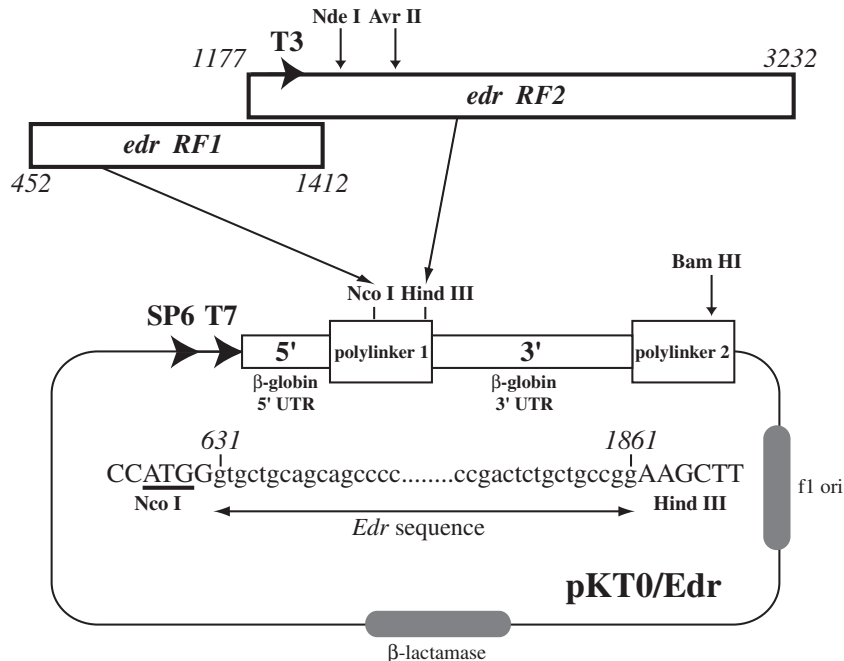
Nde I Avr II

T3

1177

3232

*edr RF2*

*edr RF1*

452

1412

Bam HI

Nco I Hind III

SP6 T7

5'

polylinker 1

3'

polylinker 2

β-globin 5' UTR

β-globin 3' UTR

631

1861

CCATGGgtgctgcagcagcccc........ccgactctgctgccggAAGCTT

Nco I

Hind III

f1 ori

*Edr* sequence

pKT0/Edr

β-lactamase